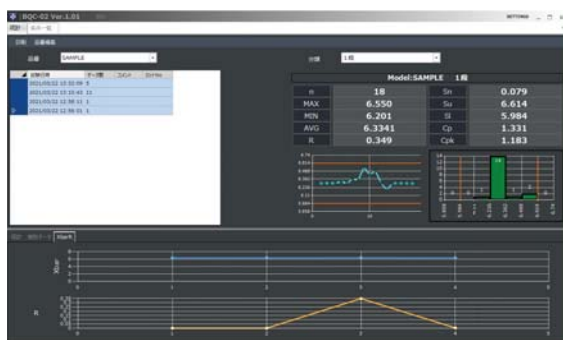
BQC-02 Ver.1.01

SETTINGS

品番 SAMPLE

1回

| 日時 | データ数 | コメント | ロット No |
|---|---|---|---|
| 2021/03/22 13:32:09 | 5 | | |
| 2021/03/22 13:10:43 | 11 | | |
| 2021/03/22 12:58:11 | 1 | | |
| 2021/03/22 12:56:01 | 1 | | |

Model:SAMPLE 1回

| n | 18 | Sn | 0.079 |
|---|---|---|---|
| MAX | 6.550 | Su | 6.614 |
| MIN | 6.201 | Sl | 5.984 |
| AVG | 6.3341 | Cp | 1.331 |
| R | 0.349 | Cpk | 1.183 |

XbarR

Xbar

R

1 2 3 4 5